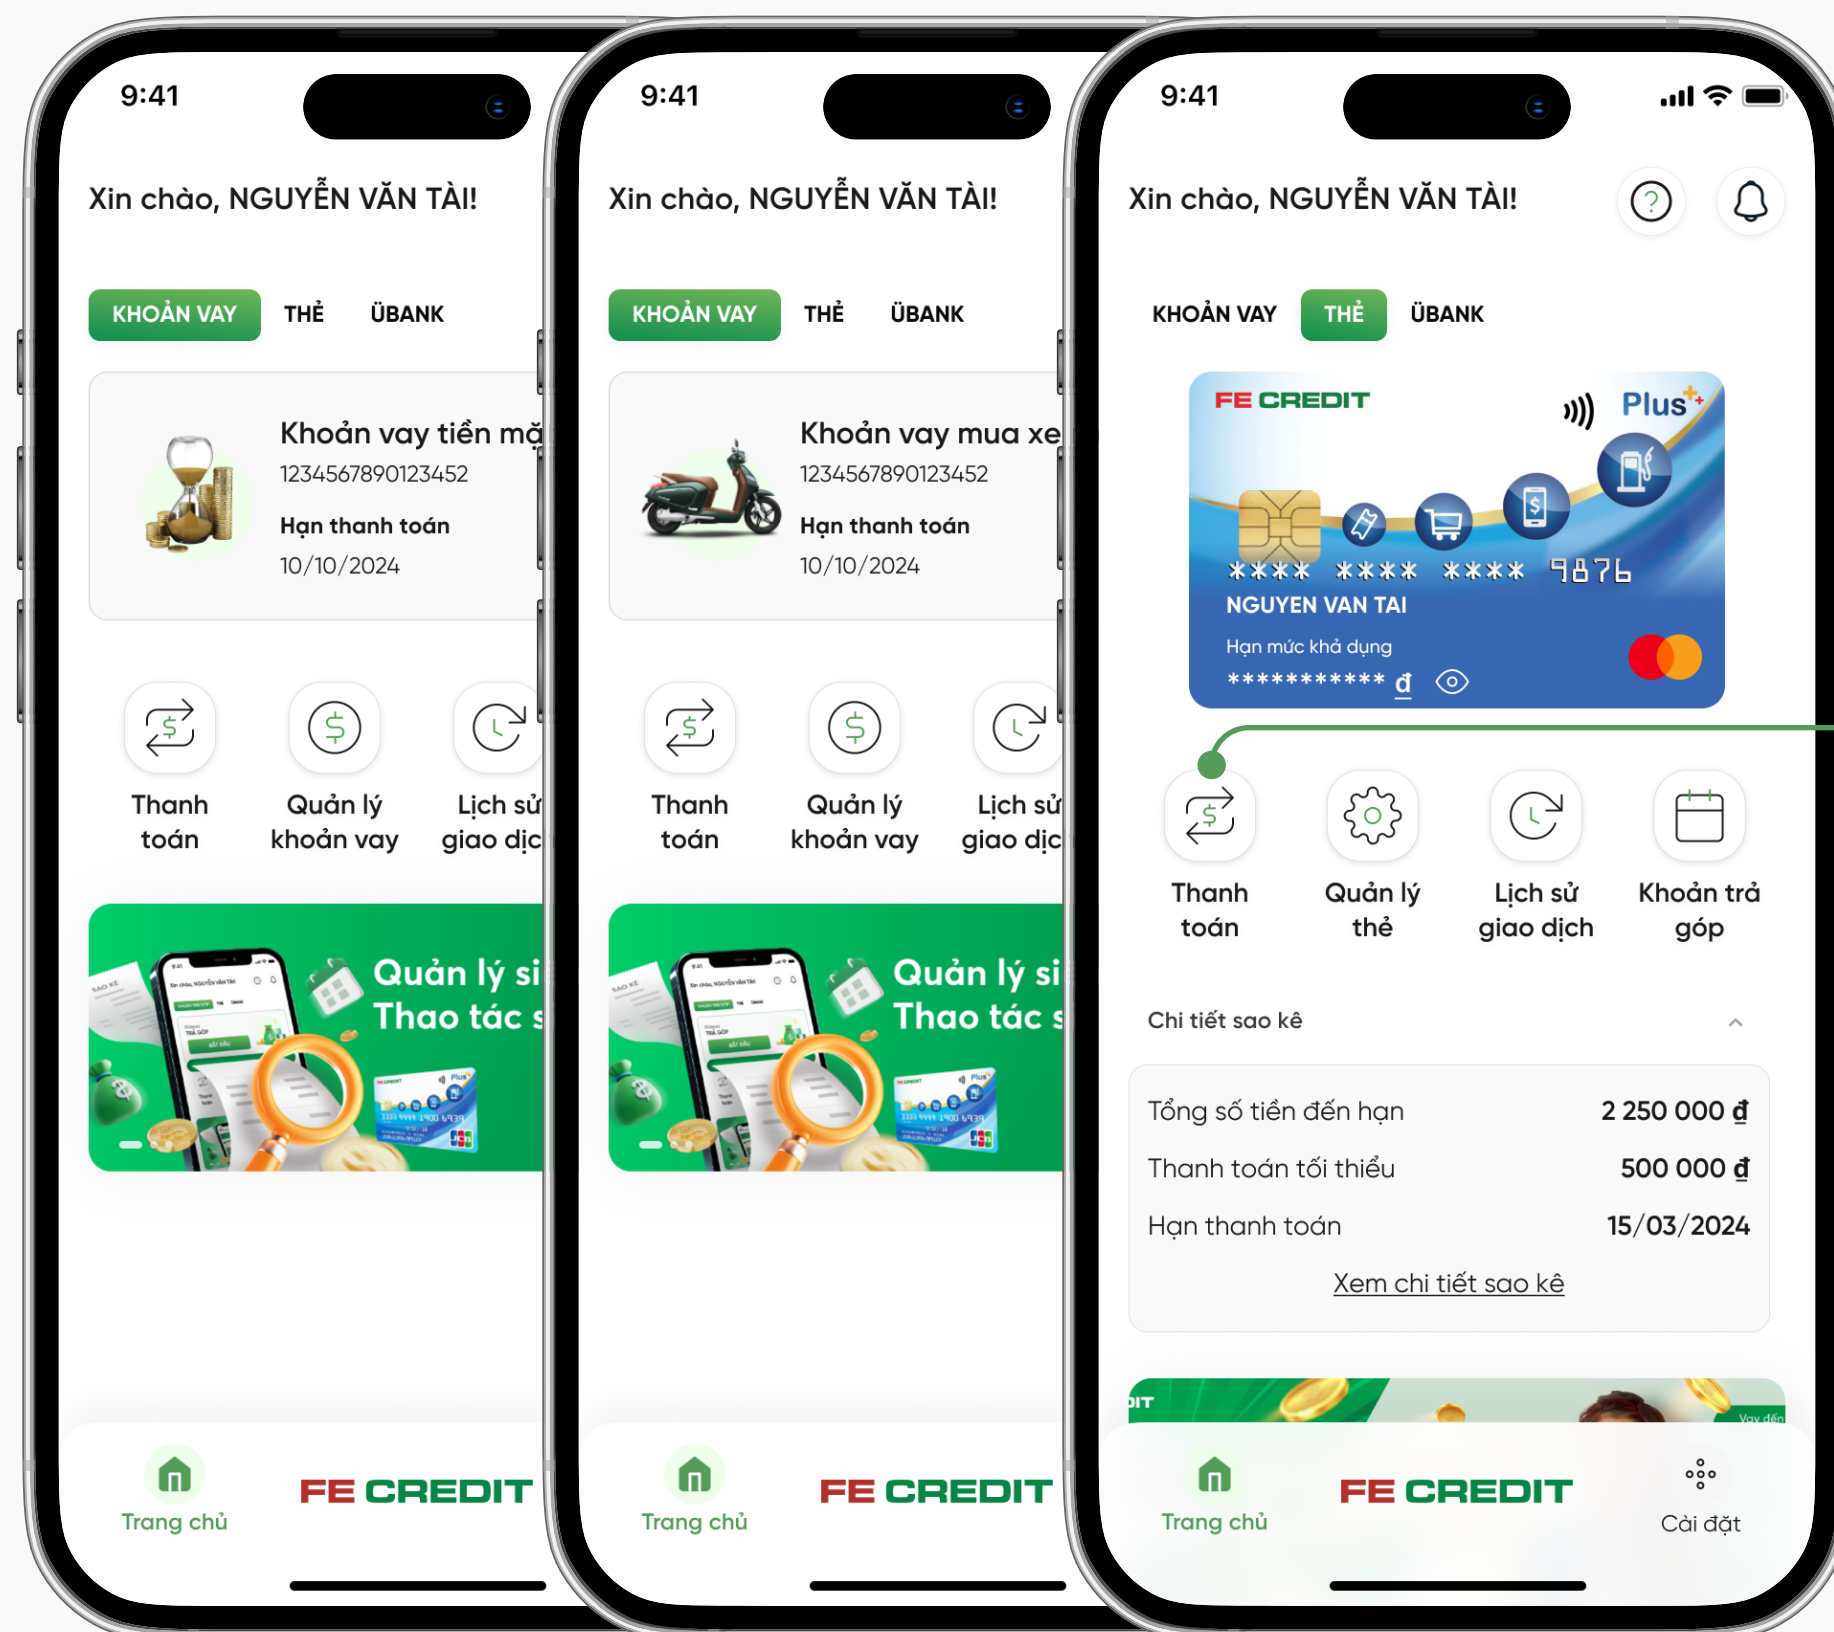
9:41

Xin chào, NGUYỄN VĂN TÀI!

KHOẢN VAY THẺ ÜBANK

Khoản vay tiền mặ
1234567890123452
Hạn thanh toán
10/10/2024

Thanh toán
Quản lý khoản vay
Lịch sử giao dịc

Quản lý si
Thao tác s

Trang chủ
FE CREDIT

9:41

Xin chào, NGUYỄN VĂN TÀI!

KHOẢN VAY THẺ ÜBANK

Khoản vay mua xe
1234567890123452
Hạn thanh toán
10/10/2024

Thanh toán
Quản lý khoản vay
Lịch sử giao dịc

Quản lý si
Thao tác s

Trang chủ
FE CREDIT

9:41

Xin chào, NGUYỄN VĂN TÀI!

KHOẢN VAY THẺ ÜBANK

FE CREDIT
Plus
**** **** **** 9876
NGUYEN VAN TAI
Hạn mức khả dụng
*********** đ

Thanh toán
Quản lý thẻ
Lịch sử giao dịch
Khoản trả góp

Chi tiết sao kê

| | |
|---|---|
| Tổng số tiền đến hạn | 2 250 000 đ |
| Thanh toán tối thiểu | 500 000 đ |
| Hạn thanh toán | 15/03/2024 |

Xem chi tiết sao kê

Trang chủ
FE CREDIT
Cài đặt